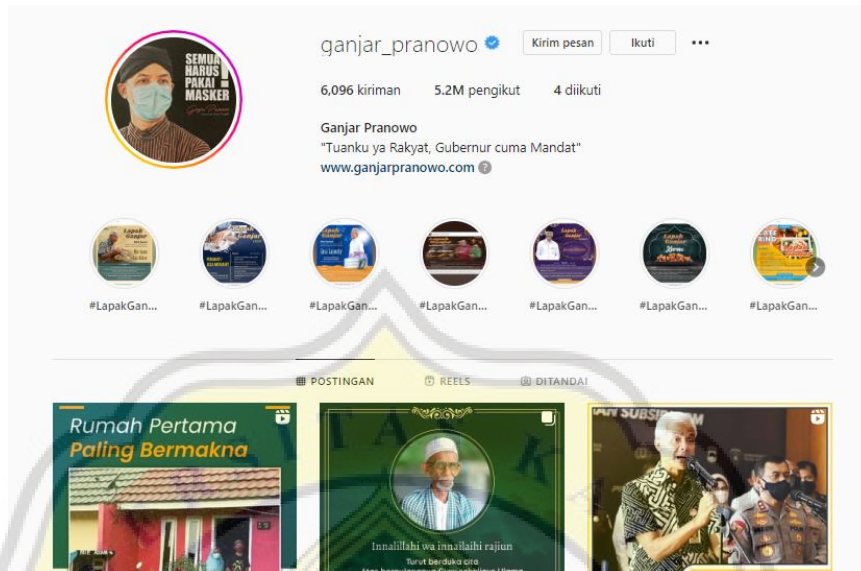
SEMUA HARUS PAKAI MASKER

ganjar_pranowo

Kirim pesan

Ikuti

•••

6,096 kiriman 5.2M pengikut 4 diikuti

Ganjar Pranowo

"Tuanku ya Rakyat, Gubernur cuma Mandat"

www.ganjarpranowo.com

#LapakGan... #LapakGan... #LapakGan... #LapakGan... #LapakGan... #LapakGan... #LapakGan...

POSTINGAN REELS DITANDAI

Rumah Pertama Paling Bermakna

Innalillahi wa innailaihi rajiun

Turut berduka cita

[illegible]